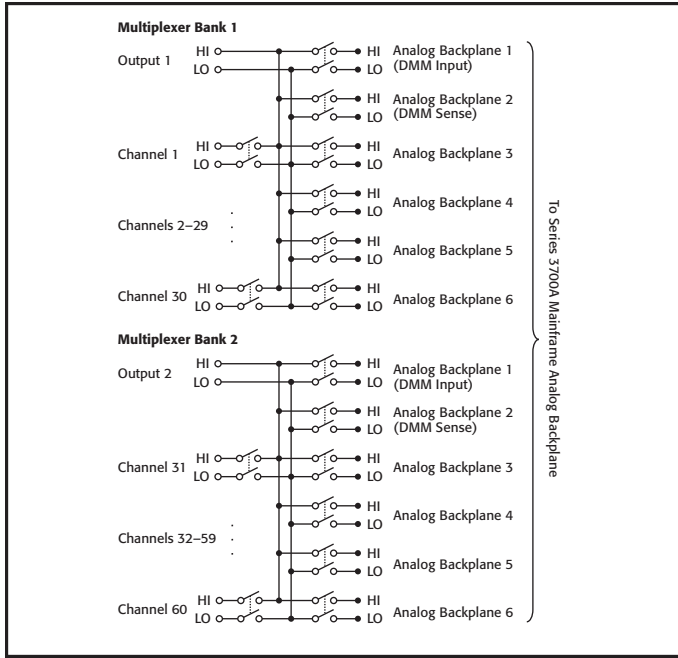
Multiplexer Bank 1

Output 1 HI LO

HI LO Analog Backplane 1 (DMM Input)

HI LO Analog Backplane 2 (DMM Sense)

Channel 1 HI LO

HI LO Analog Backplane 3

HI LO Analog Backplane 4

Channels 2–29

HI LO Analog Backplane 5

Channel 30 HI LO

HI LO Analog Backplane 6

Multiplexer Bank 2

Output 2 HI LO

HI LO Analog Backplane 1 (DMM Input)

HI LO Analog Backplane 2 (DMM Sense)

Channel 31 HI LO

HI LO Analog Backplane 3

HI LO Analog Backplane 4

Channels 32–59

HI LO Analog Backplane 5

Channel 60 HI LO

HI LO Analog Backplane 6

To Series 3700A Mainframe Analog Backplane